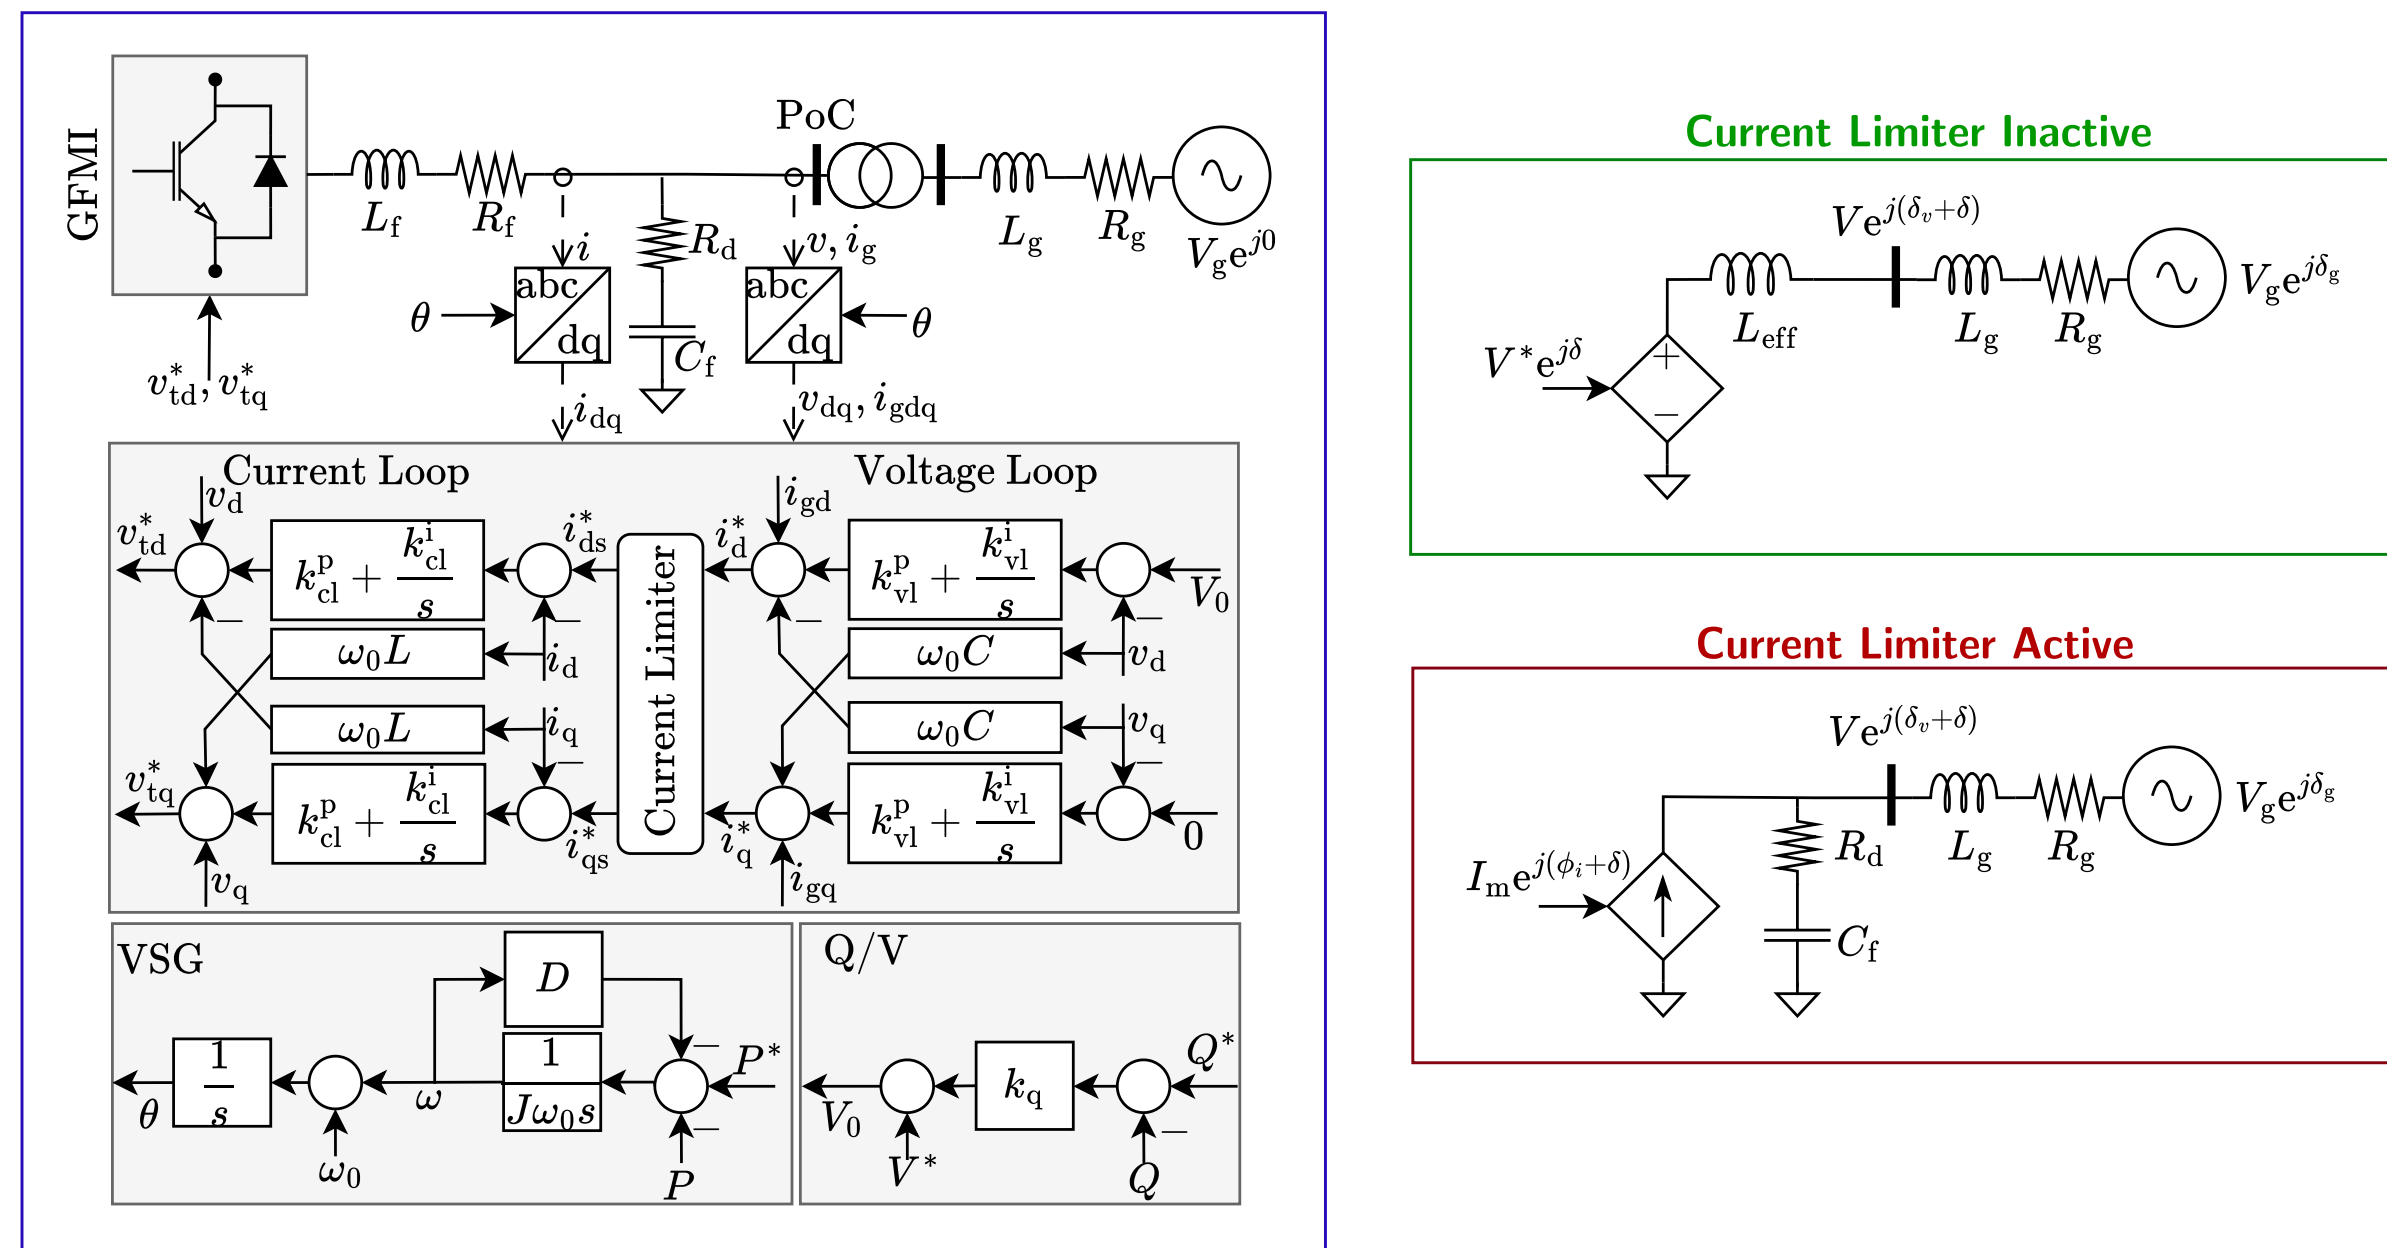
GFMI

PoC

$L_f$ $R_f$ $i$ $R_d$ $v, i_g$ $L_g$ $R_g$ $V_g e^{j0}$

$\theta$ abc dq $C_f$ abc dq $\theta$

$v^*_{td}, v^*_{tq}$

$i_{dq}$ $v_{dq}, i_{gdq}$

Current Loop

Voltage Loop

$v_d$ $v^*_{td}$ $k^p_{cl} + \frac{k^i_{cl}}{s}$ $i^*_{ds}$ $i_d$ $\omega_0 L$ $\omega_0 L$ $i_q$ $v^*_{tq}$ $k^p_{cl} + \frac{k^i_{cl}}{s}$ $i^*_{qs}$ $v_q$

Current Limiter

$i_{gd}$ $i^*_d$ $k^p_{vl} + \frac{k^i_{vl}}{s}$ $V_0$ $\omega_0 C$ $v_d$ $\omega_0 C$ $v_q$ $i^*_q$ $k^p_{vl} + \frac{k^i_{vl}}{s}$ $0$ $i_{gq}$

VSG

$D$ $\frac{1}{s}$ $\theta$ $\omega_0$ $\omega$ $\frac{1}{J\omega_0 s}$ $P^*$ $P$

Q/V

$V_0$ $V^*$ $k_q$ $Q^*$ $Q$

Current Limiter Inactive

$Ve^{j(\delta_v+\delta)}$ $V^* e^{j\delta}$ $L_{eff}$ $L_g$ $R_g$ $V_g e^{j\delta_g}$

Current Limiter Active

$Ve^{j(\delta_v+\delta)}$ $I_m e^{j(\phi_i+\delta)}$ $R_d$ $C_f$ $L_g$ $R_g$ $V_g e^{j\delta_g}$